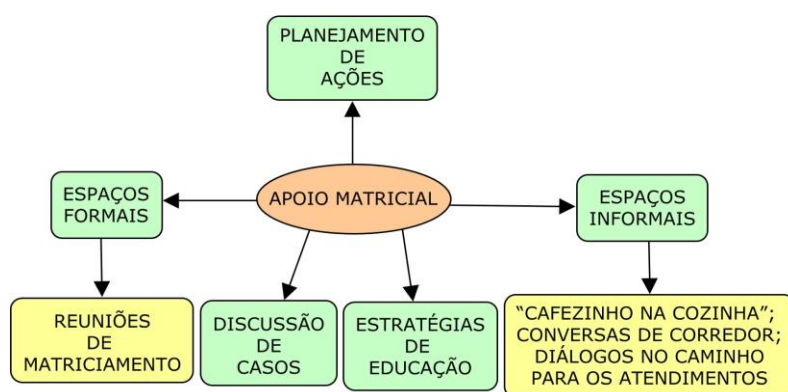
PLANEJAMENTO DE AÇÕES

ESPAÇOS FORMAIS

APOIO MATRICIAL

ESPAÇOS INFORMAIS

REUNIÕES DE MATRICIAMENTO

DISCUSSÃO DE CASOS

ESTRATÉGIAS DE EDUCAÇÃO

"CAFEZINHO NA COZINHA"; CONVERSAS DE CORREDOR; DIÁLOGOS NO CAMINHO PARA OS ATENDIMENTOS